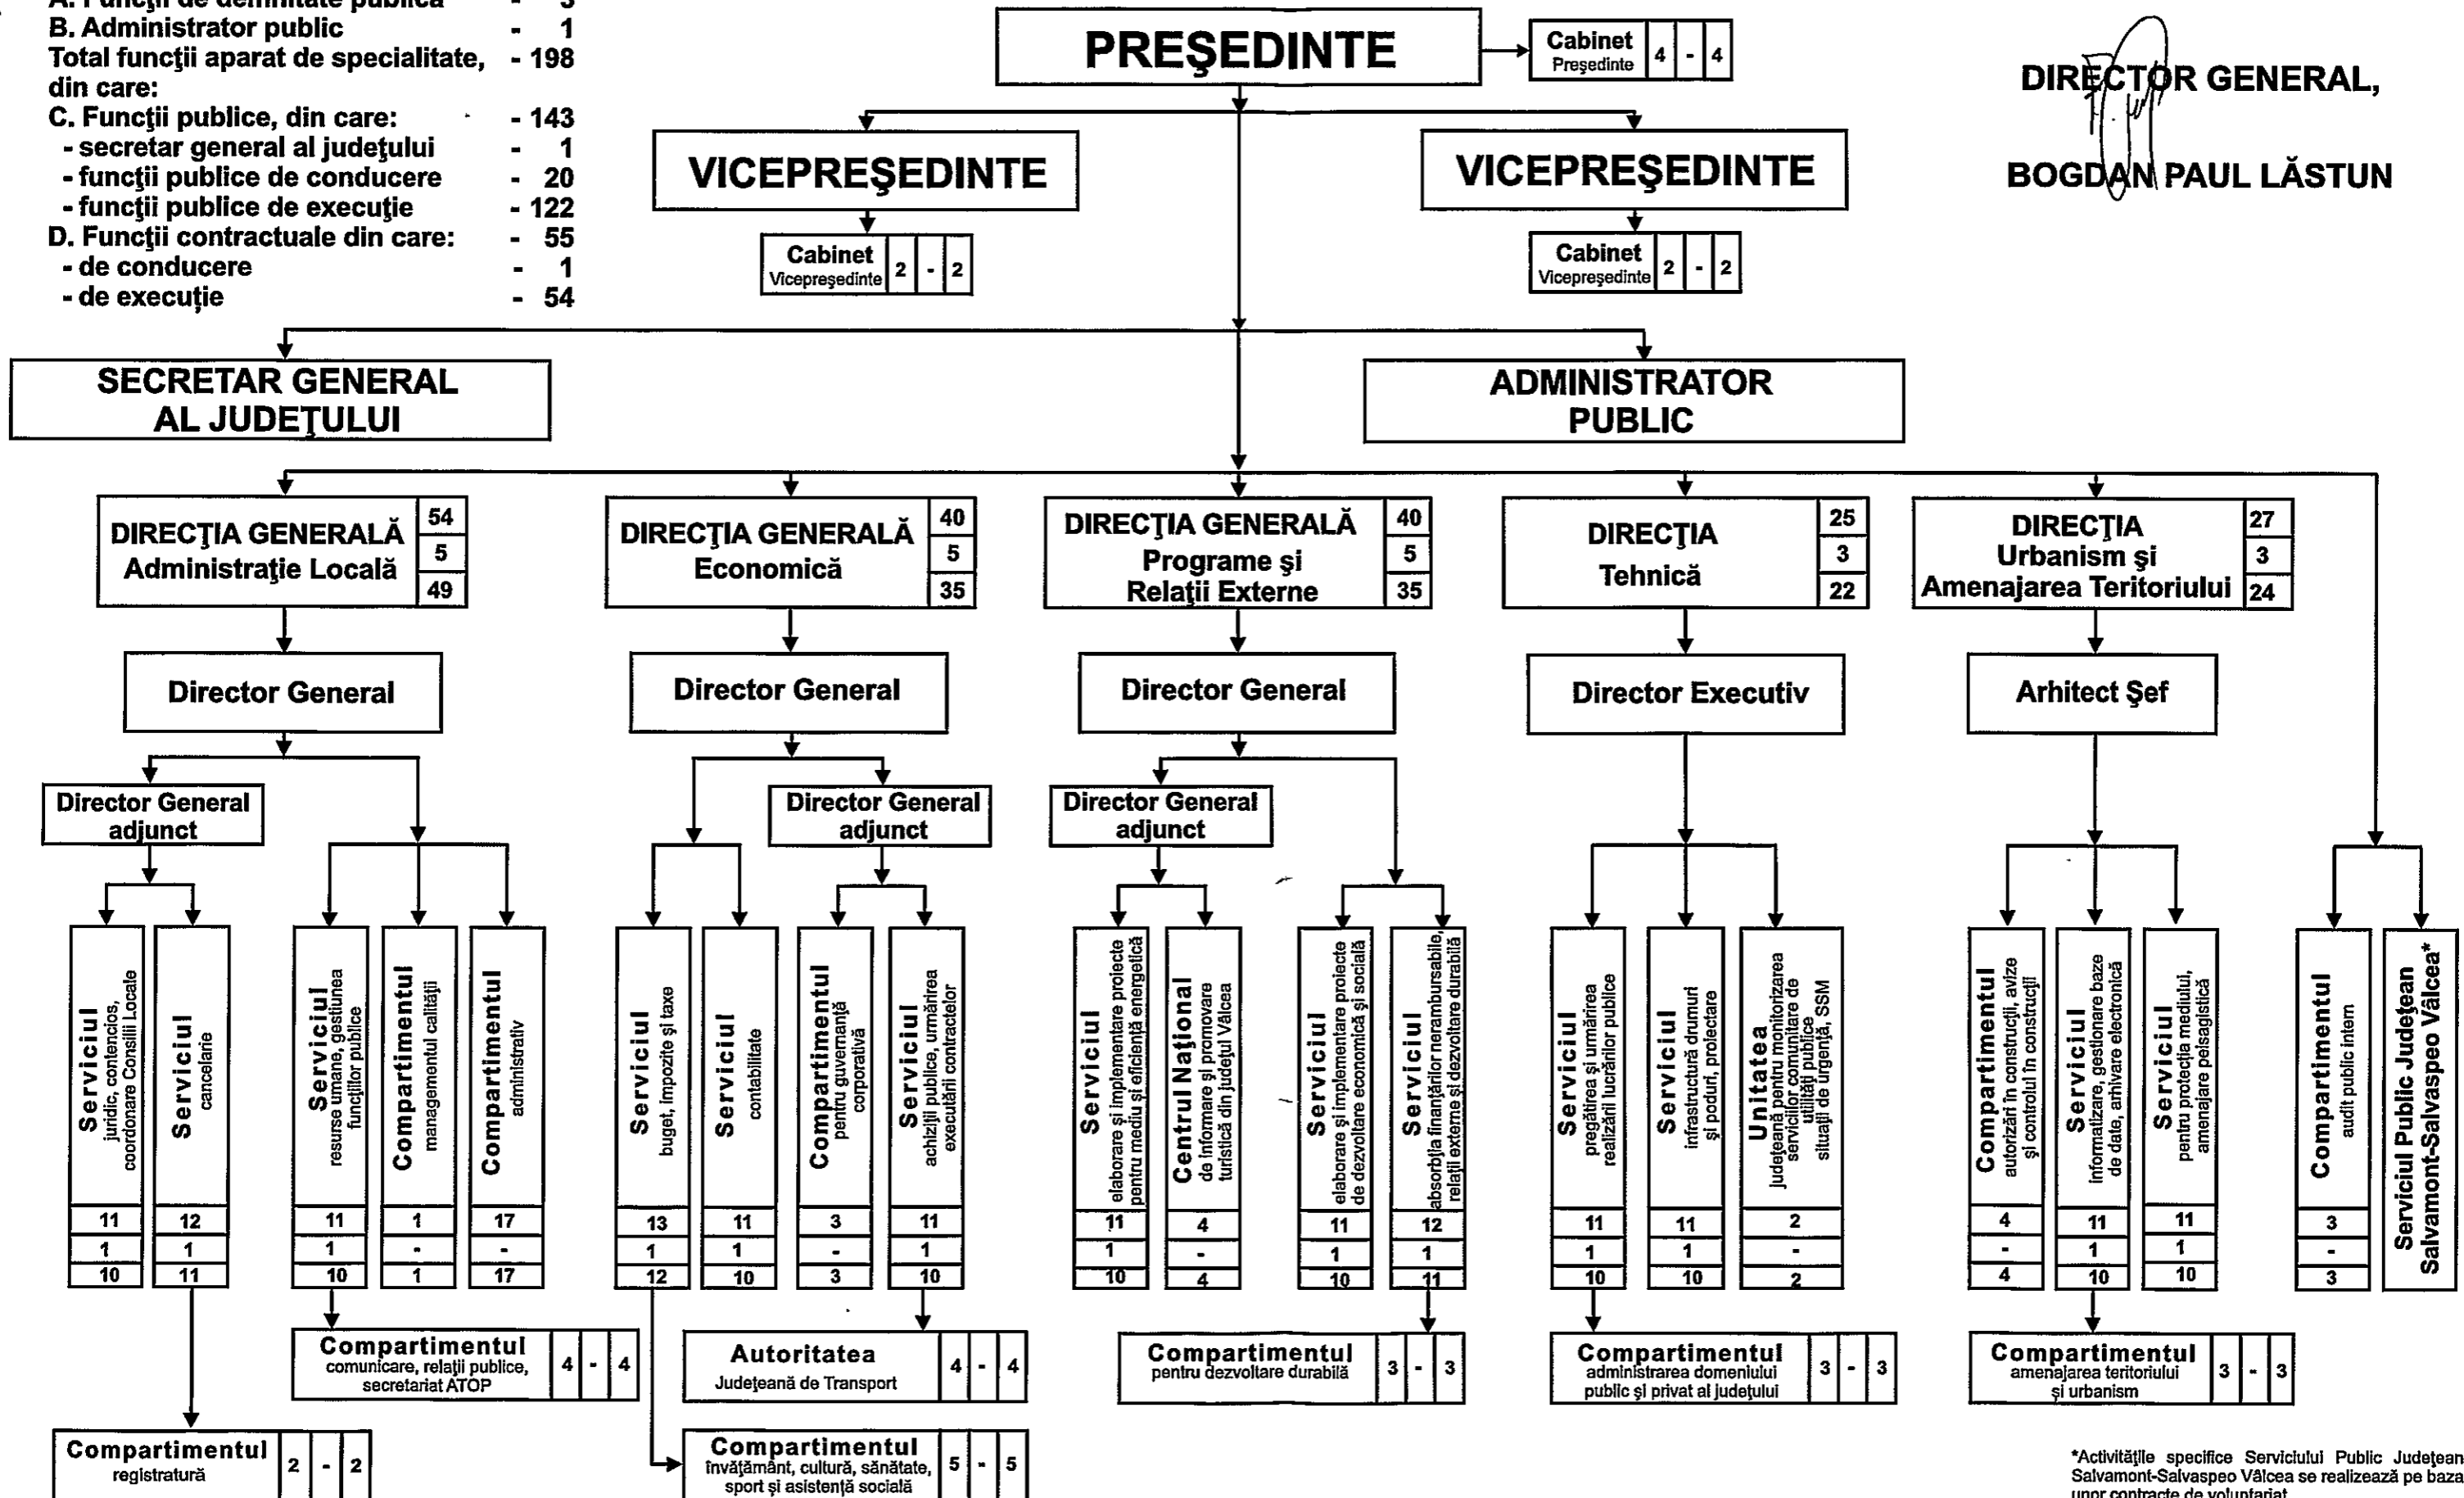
A. Funcţii de demnitate publică - 3
B. Administrator public - 1
Total funcţii aparat de specialitate, din care: - 198
C. Funcţii publice, din care: - 143
- secretar general al judeţului - 1
- funcţii publice de conducere - 20
- funcţii publice de execuţie - 122
D. Funcţii contractuale din care: - 55
- de conducere - 1
- de execuţie - 54

PREŞEDINTE

Cabinet Preşedinte 4 - 4

DIRECTOR GENERAL,

BOGDAN PAUL LĂSTUN

VICEPREŞEDINTE

Cabinet Vicepreşedinte 2 - 2

VICEPREŞEDINTE

Cabinet Vicepreşedinte 2 - 2

SECRETAR GENERAL AL JUDEŢULUI

ADMINISTRATOR PUBLIC

DIRECŢIA GENERALĂ Administraţie Locală 54 5 49

DIRECŢIA GENERALĂ Economică 40 5 35

DIRECŢIA GENERALĂ Programe şi Relaţii Externe 40 5 35

DIRECŢIA Tehnică 25 3 22

DIRECŢIA Urbanism şi Amenajarea Teritoriului 27 3 24

Director General

Director General

Director General

Director Executiv

Arhitect Şef

Director General adjunct

Director General adjunct

Director General adjunct

Serviciul juridic, contencios, coordonare Consilii Locale 11 1 10

Serviciul cancelarie 12 1 11

Serviciul resurse umane, gestiunea funcţiilor publice 11 1 10

Compartimentul managementul calităţii 1 - 1

Compartimentul administrativ 17 - 17

Serviciul buget, impozite şi taxe 13 1 12

Serviciul contabilitate 11 1 10

Compartimentul pentru guvernanţă corporativă 3 - 3

Serviciul achiziţii publice, urmărirea executării contractelor 11 1 10

Serviciul elaborare şi implementare proiecte pentru mediu şi eficienţă energetică 11 1 10

Centrul Naţional de Informare şi promovare turistică din judeţul Vâlcea 4 - 4

Serviciul elaborare şi implementare proiecte de dezvoltare economică şi socială 11 1 10

Serviciul absorbţia finanţărilor nerambursabile, relaţii externe şi dezvoltare durabilă 12 1 11

Serviciul pregătirea şi urmărirea realizării lucrărilor publice 11 1 10

Serviciul infrastructură drumuri şi poduri, proiectare 11 1 10

Unitatea judeţeană pentru monitorizarea serviciilor comunitare de utilităţi publice situaţii de urgenţă, SSM 2 - 2

Compartimentul autorizări în construcţii, avize şi controlul în construcţii 4 - 4

Serviciul informatizare, gestionare baze de date, arhivare electronică 11 1 10

Serviciul pentru protecţia mediului, amenajare peisagistică 11 1 10

Compartimentul audit public intern 3 - 3

Serviciul Public Judeţean Salvamont-Salvaspeo Vâlcea*

Compartimentul comunicare, relaţii publice, secretariat ATOP 4 - 4

Autoritatea Judeţeană de Transport 4 - 4

Compartimentul pentru dezvoltare durabilă 3 - 3

Compartimentul administrarea domeniului public şi privat al judeţului 3 - 3

Compartimentul amenajarea teritoriului şi urbanism 3 - 3

Compartimentul registratură 2 - 2

Compartimentul învăţământ, cultură, sănătate, sport şi asistenţă socială 5 - 5

*Activităţile specifice Serviciului Public Judeţean Salvamont-Salvaspeo Vâlcea se realizează pe baza unor contracte de voluntariat